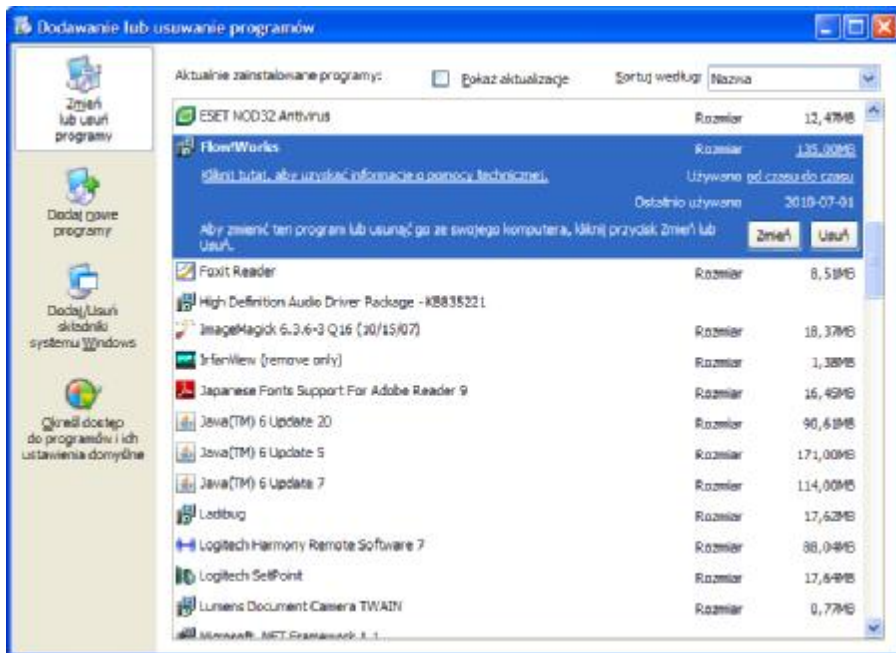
Dodawanie lub usuwanie programów

Zmień lub usuń programy

Dodaj nowe programy

Dodaj/Usuń składniki systemu Windows

Określ dostęp do programów i ich ustawienia domyślne

Aktualnie zainstalowane programy:
Pokaż aktualizacje
Sortuj według: Nazwa

| | | |
|---|---|---|
| ESET NOD32 Antivirus | Rozmiar | 12,47MB |
| FlowWorks | Rozmiar | 135,00MB |
| Kliknij tutaj, aby uzyskać informacje o pomocy technicznej. | Używany | od czasu do czasu |
| | Ostatnio używany | 2010-07-01 |
| Aby zmienić ten program lub usunąć go ze swojego komputera, kliknij przycisk Zmień lub Usuń. | Zmień | Usuń |
| Foxit Reader | Rozmiar | 8,51MB |
| High Definition Audio Driver Package - KB835221 | | |
| ImageMagick 6.3.6-3 Q16 (10/15/07) | Rozmiar | 18,37MB |
| IrfanView (remove only) | Rozmiar | 1,38MB |
| Japanese Fonts Support For Adobe Reader 9 | Rozmiar | 16,45MB |
| Java(TM) 6 Update 20 | Rozmiar | 90,61MB |
| Java(TM) 6 Update 5 | Rozmiar | 171,00MB |
| Java(TM) 6 Update 7 | Rozmiar | 114,00MB |
| Ladibug | Rozmiar | 17,62MB |
| Logitech Harmony Remote Software 7 | Rozmiar | 88,04MB |
| Logitech SetPoint | Rozmiar | 17,64MB |
| Lumens Document Camera TWAIN | Rozmiar | 0,77MB |
| Microsoft .NET Framework 1.1 | | |